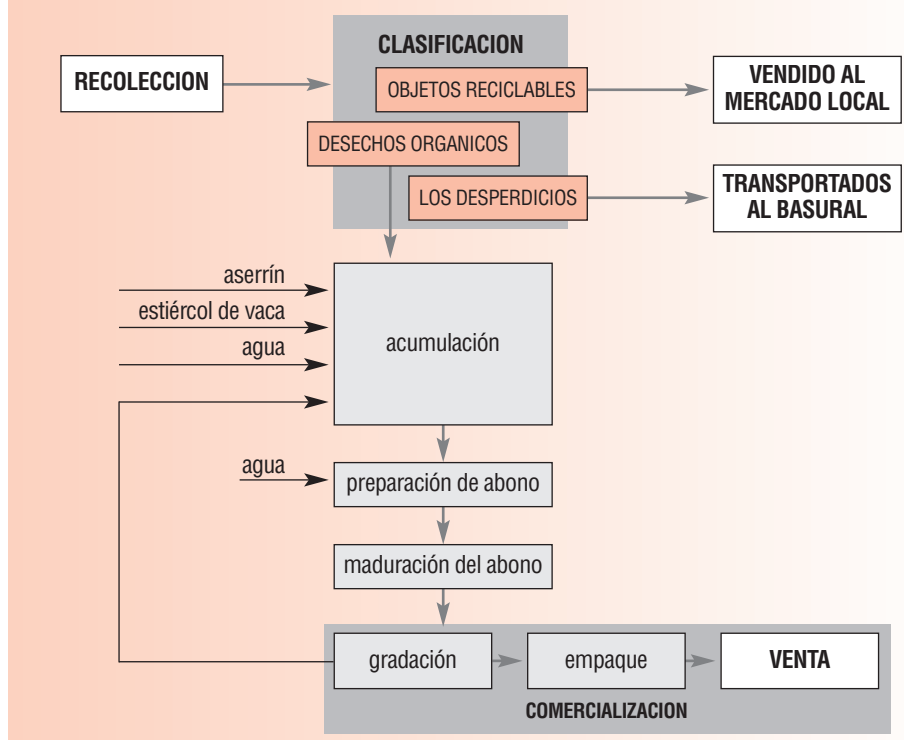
CLASIFICACION

RECOLECCION

OBJETOS RECICLABLES

VENDIDO AL MERCADO LOCAL

DESECHOS ORGANICOS

LOS DESPERDICIOS

TRANSPORTADOS AL BASURAL

aserrín

estiércol de vaca

agua

acumulación

agua

preparación de abono

maduración del abono

gradación

empaque

VENTA

COMERCIALIZACION